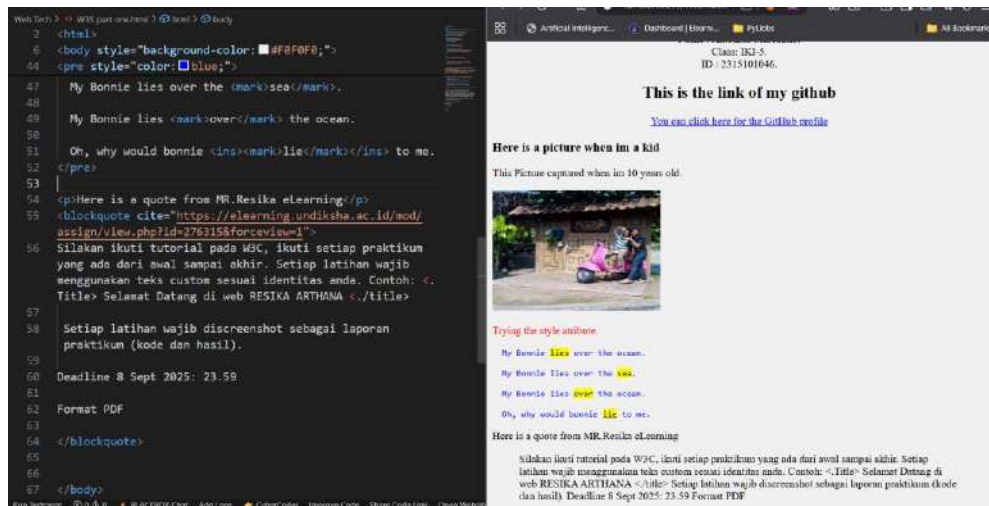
Web Tech > W3S part one.html > html > body

2 <html>
6 <body style="background-color: #F0F0F0;">
44 <pre style="color: blue;">
47 My Bonnie lies over the <mark>sea</mark>.
48
49 My Bonnie lies <mark>over</mark> the ocean.
50
51 Oh, why would bonnie <ins><mark>lie</mark></ins> to me.
52 </pre>
53
54 <p>Here is a quote from MR.Resika eLearning</p>
55 <blockquote cite="https://elearning.undiksha.ac.id/mod/assign/view.php?id=276315&forceview=1">
56 Silakan ikuti tutorial pada W3C, ikuti setiap praktikum yang ada dari awal sampai akhir. Setiap latihan wajib menggunakan teks custom sesuai identitas anda. Contoh: <.Title> Selamat Datang di web RESIKA ARTHANA <./title>
57
58 Setiap latihan wajib discreenshot sebagai laporan praktikum (kode dan hasil).
59
60 Deadline 8 Sept 2025: 23.59
61
62 Format PDF
63
64 </blockquote>
65
66
67 </body>

Artificial Intelligenc... Dashboard | Elearni... PyLibs All Bookmarks

Class: IKI-5.
ID : 2315101046.

This is the link of my github

You can click here for the GitHub profile

Here is a picture when im a kid

This Picture captured when im 10 years old.

Trying the style atribute.

My Bonnie lies over the ocean.

My Bonnie lies over the sea.

My Bonnie lies over the ocean.

Oh, why would bonnie lie to me.

Here is a quote from MR.Resika eLearning

Silakan ikuti tutorial pada W3C, ikuti setiap praktikum yang ada dari awal sampai akhir. Setiap latihan wajib menggunakan teks custom sesuai identitas anda. Contoh: <.Title> Selamat Datang di web RESIKA ARTHANA <./title> Setiap latihan wajib discreenshot sebagai laporan praktikum (kode dan hasil). Deadline 8 Sept 2025: 23.59 Format PDF